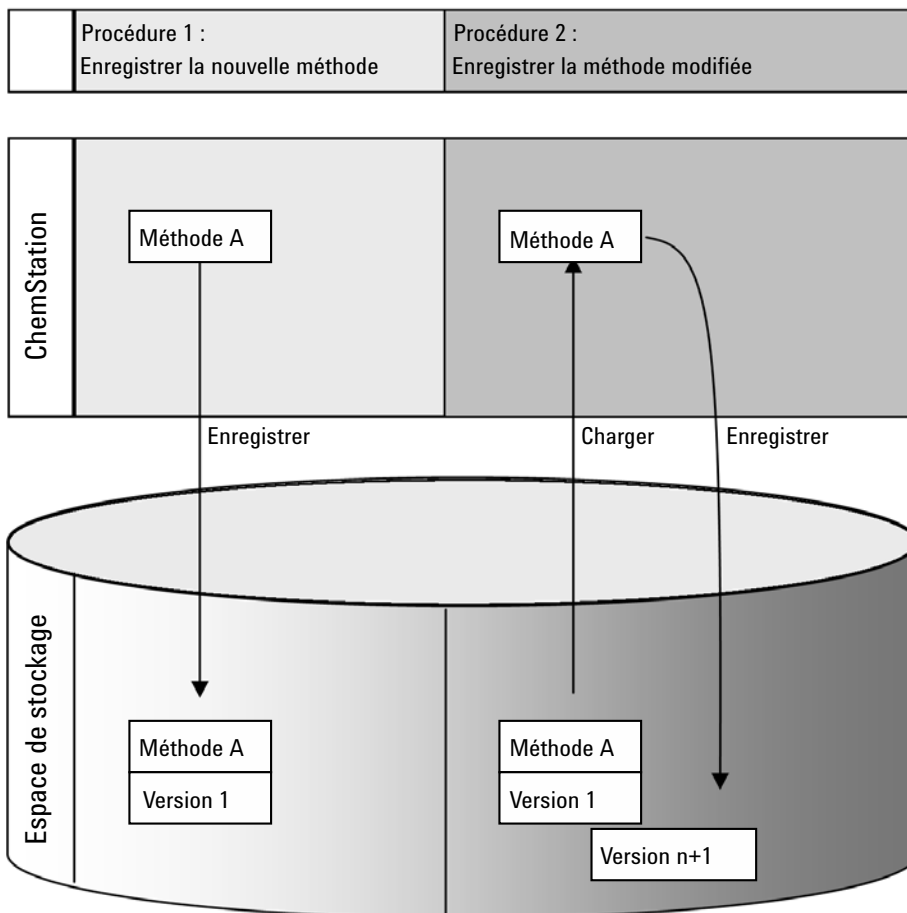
Procédure 1 :
Enregistrer la nouvelle méthode

Procédure 2 :
Enregistrer la méthode modifiée

ChemStation

Méthode A

Méthode A

Enregistrer

Charger

Enregistrer

Espace de stockage

Méthode A
Version 1

Méthode A
Version 1

Version n+1